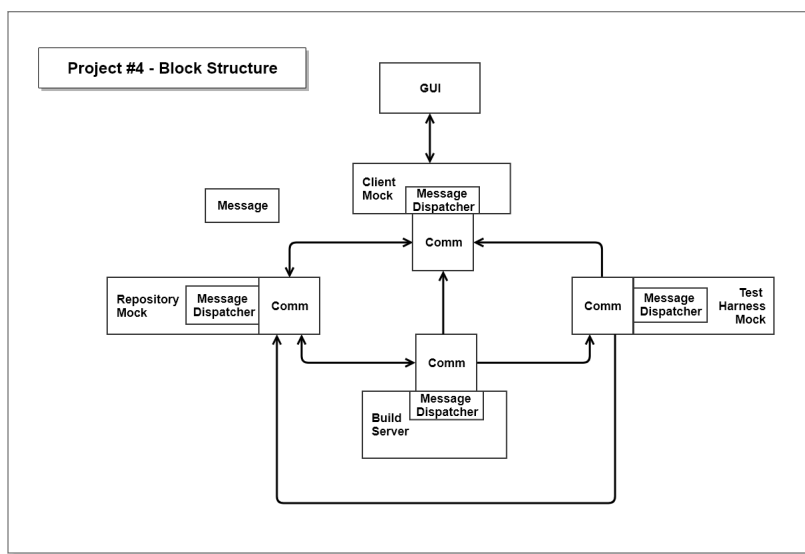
Project #4 - Block Structure

GUI

Client Mock

Message Dispatcher

Message

Comm

Repository Mock

Message Dispatcher

Comm

Comm

Message Dispatcher

Test Harness Mock

Comm

Message Dispatcher

Build Server